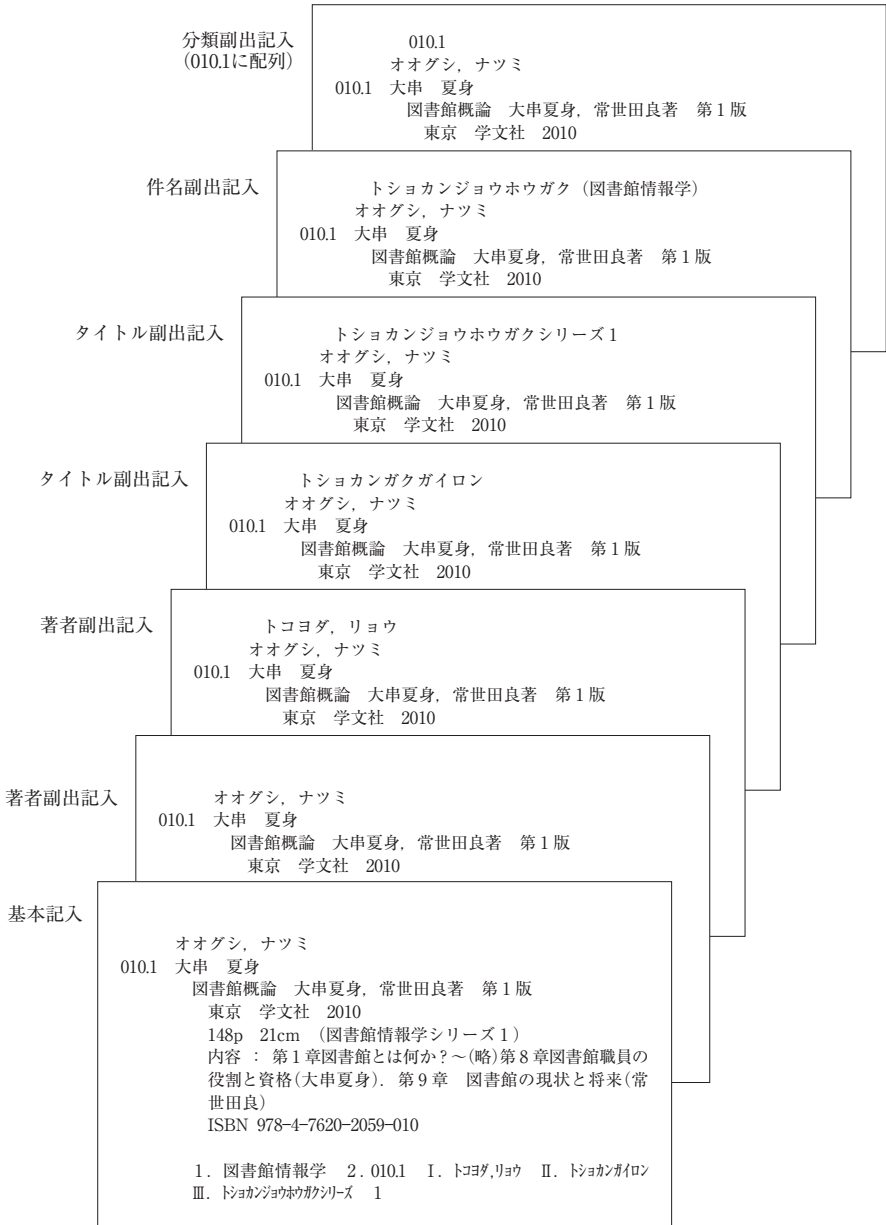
分類副出記入
(010.1に配列)

010.1
オオグシ，ナツミ
010.1　大串　夏身
図書館概論　大串夏身，常世田良著　第１版
東京　学文社　2010

件名副出記入

トショカンジョウホウガク（図書館情報学）
オオグシ，ナツミ
010.1　大串　夏身
図書館概論　大串夏身，常世田良著　第１版
東京　学文社　2010

タイトル副出記入

トショカンジョウホウガクシリーズ１
オオグシ，ナツミ
010.1　大串　夏身
図書館概論　大串夏身，常世田良著　第１版
東京　学文社　2010

タイトル副出記入

トショカンガクガイロン
オオグシ，ナツミ
010.1　大串　夏身
図書館概論　大串夏身，常世田良著　第１版
東京　学文社　2010

著者副出記入

トコヨダ，リョウ
オオグシ，ナツミ
010.1　大串　夏身
図書館概論　大串夏身，常世田良著　第１版
東京　学文社　2010

著者副出記入

オオグシ，ナツミ
010.1　大串　夏身
図書館概論　大串夏身，常世田良著　第１版
東京　学文社　2010

基本記入

オオグシ，ナツミ
010.1　大串　夏身
図書館概論　大串夏身，常世田良著　第１版
東京　学文社　2010
148p　21cm　（図書館情報学シリーズ１）
内容　：　第１章図書館とは何か？～(略)第８章図書館職員の役割と資格(大串夏身)．第９章　図書館の現状と将来(常世田良)
ISBN 978-4-7620-2059-010

1．図書館情報学　2．010.1　Ⅰ．ﾄｺﾖﾀﾞ,ﾘｮｳ　Ⅱ．ﾄｼｮｶﾝｶﾞｲﾛﾝ
Ⅲ．ﾄｼｮｶﾝｼﾞｮｳﾎｳｶﾞｸｼﾘｰｽﾞ　1